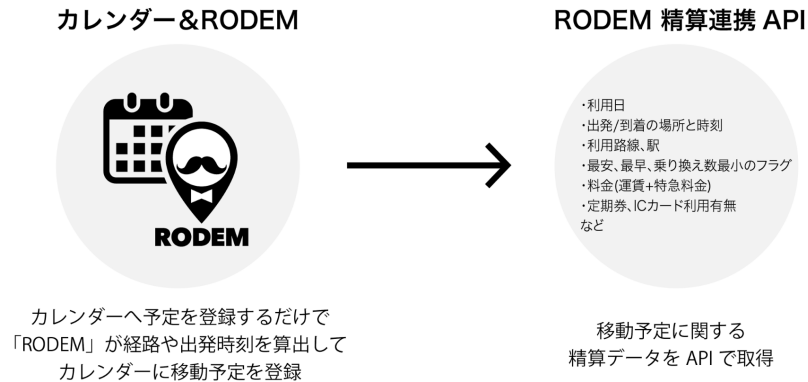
カレンダー&RODEM

RODEM

カレンダーへ予定を登録するだけで「RODEM」が経路や出発時刻を算出してカレンダーに移動予定を登録

RODEM 精算連携 API

・利用日
・出発/到着の場所と時刻
・利用路線、駅
・最安、最早、乗り換え数最小のフラグ
・料金(運賃+特急料金)
・定期券、ICカード利用有無
など

移動予定に関する精算データを API で取得